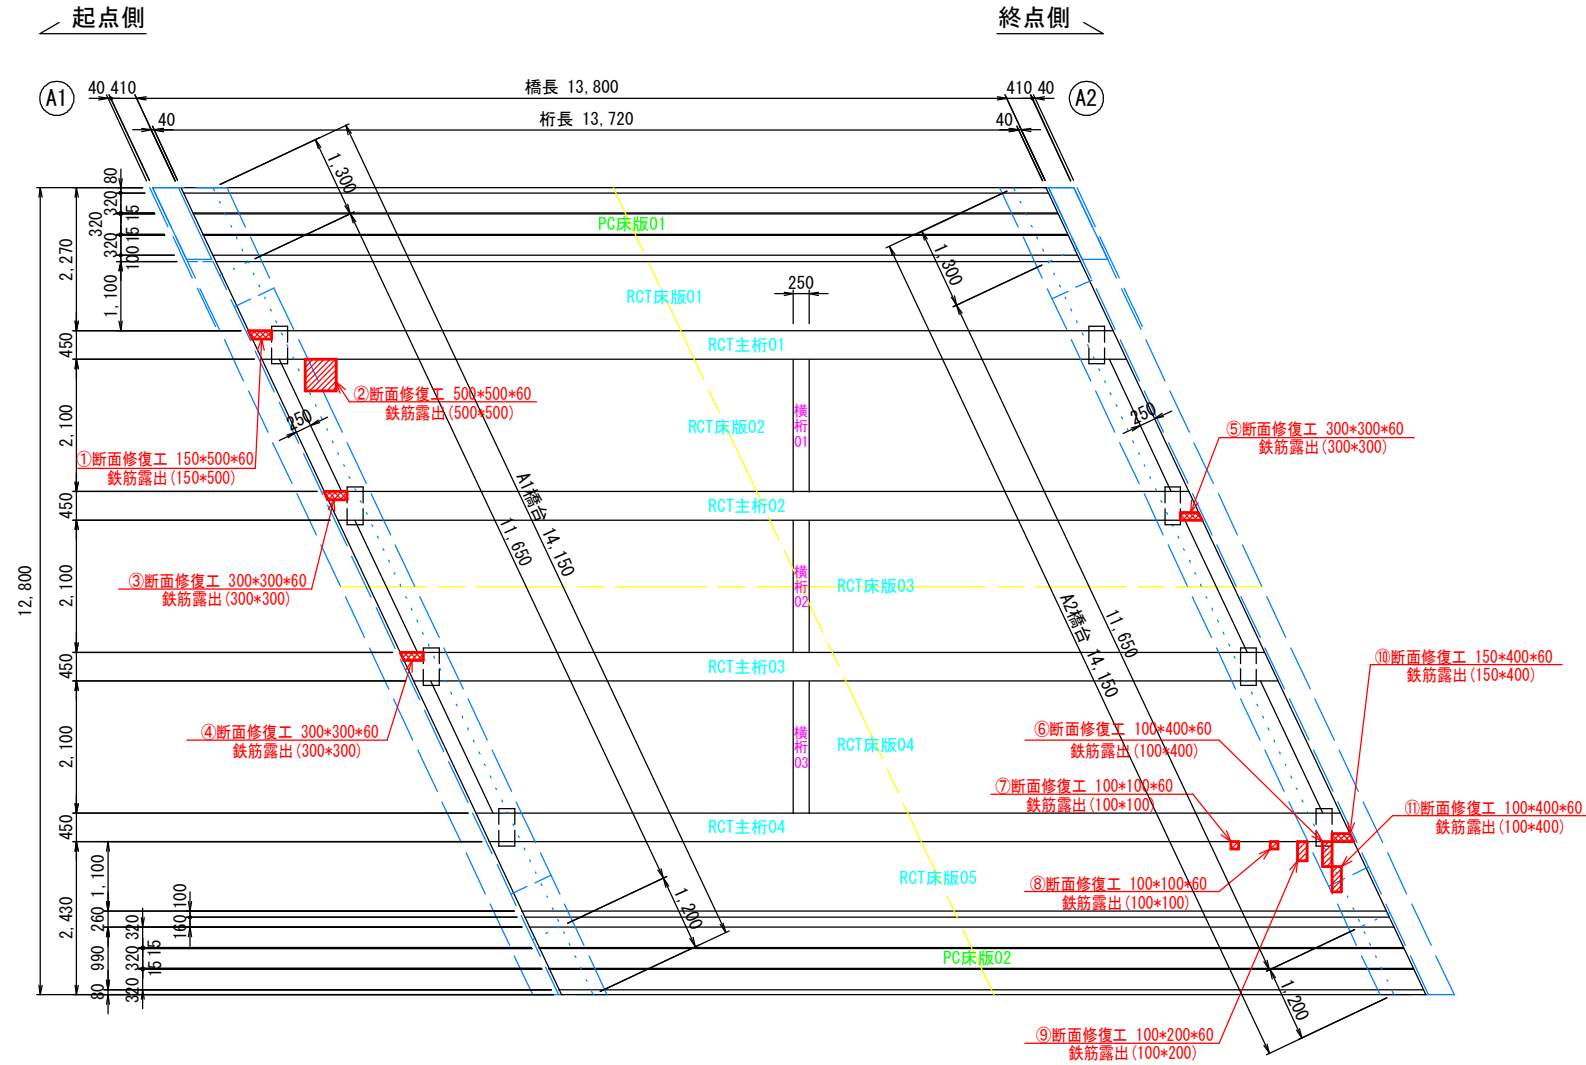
起点側

終点側

A1

A2

40 410

橋長 13, 800

410 40

40

桁長 13, 720

40

1, 300

80
320
15 15
320
100
320

2, 270

1, 100

PC床版01

RCT床版01

250

1, 300

450

RCT主桁01

②断面修復工 500*500*60
鉄筋露出(500*500)

2, 100

250

横桁01

RCT床版02

250

⑤断面修復工 300*300*60
鉄筋露出(300*300)

①断面修復工 150*500*60
鉄筋露出(150*500)

A1橋台 14, 150

11, 650

450

RCT主桁02

12, 800

2, 100

③断面修復工 300*300*60
鉄筋露出(300*300)

横桁02

RCT床版03

A2橋台 14, 150

11, 650

450

RCT主桁03

⑩断面修復工 150*400*60
鉄筋露出(150*400)

2, 100

④断面修復工 300*300*60
鉄筋露出(300*300)

横桁03

RCT床版04

⑥断面修復工 100*400*60
鉄筋露出(100*400)

⑦断面修復工 100*100*60
鉄筋露出(100*100)

⑪断面修復工 100*400*60
鉄筋露出(100*400)

450

RCT主桁04

1, 100

2, 430

260

100
160

RCT床版05

⑧断面修復工 100*100*60
鉄筋露出(100*100)

1, 200

320
990
320
15 15
80
320

PC床版02

1, 200

⑨断面修復工 100*200*60
鉄筋露出(100*200)